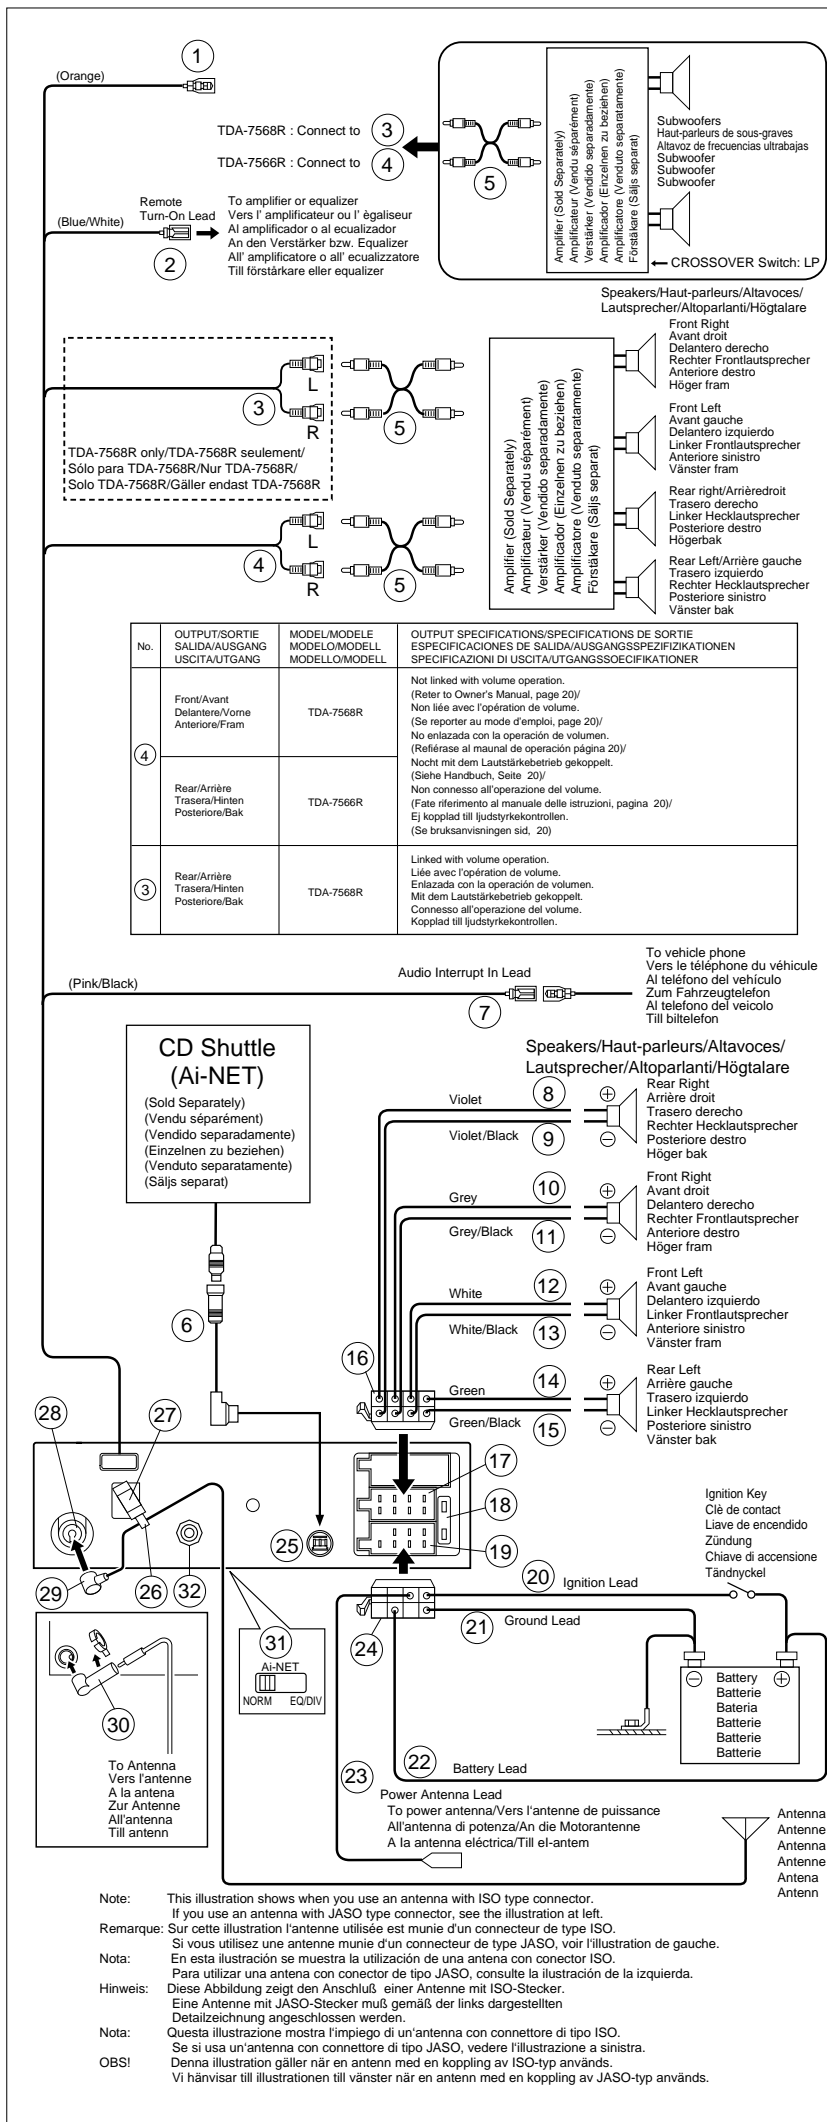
1

(Orange)

TDA-7568R : Connect to 3
TDA-7566R : Connect to 4

5

Amplifier (Sold Separately)
Amplificateur (Vendu séparément)
Verstärker (Vendido separadamente)
Amplificador (Einzelnen zu beziehen)
Amplificatore (Venduto separatamente)
Förstäkare (Säljs separat)

Subwoofers
Haut-parleurs de sous-graves
Altavoz de frecuencias ultrabajas
Subwoofer
Subwoofer
Subwoofer

CROSSOVER Switch: LP

Remote Turn-On Lead
(Blue/White)
2

To amplifier or equalizer
Vers l' amplificateur ou l' ègaliseur
Al amplificador o al ecualizador
An den Verstärker bzw. Equalizer
All' amplificatore o all' ecualizzatore
Till förstärkare eller equalizer

Speakers/Haut-parleurs/Altavoces/
Lautsprecher/Altoparlanti/Högtalare

3 L R 5

TDA-7568R only/TDA-7568R seulement/
Sólo para TDA-7568R/Nur TDA-7568R/
Solo TDA-7568R/Gäller endast TDA-7568R

4 L R 5

Amplifier (Sold Separately)
Amplificateur (Vendu séparément)
Verstärker (Vendido separadamente)
Amplificador (Einzelnen zu beziehen)
Amplificatore (Venduto separatamente)
Förstäkare (Säljs separat)

Front Right
Avant droit
Delantero derecho
Rechter Frontlautsprecher
Anteriore destro
Höger fram

Front Left
Avant gauche
Delantero izquierdo
Linker Frontlautsprecher
Anteriore sinistro
Vänster fram

Rear right/Arrièredroit
Trasero derecho
Linker Hecklautsprecher
Posteriore destro
Högerbak

Rear Left/Arrière gauche
Trasero izquierdo
Rechter Hecklautsprecher
Posteriore sinistro
Vänster bak

| No. | OUTPUT/SORTIE SALIDA/AUSGANG USCITA/UTGANG | MODEL/MODELE MODELO/MODELL MODELLO/MODELL | OUTPUT SPECIFICATIONS/SPECIFICATIONS DE SORTIE ESPECIFICACIONES DE SALIDA/AUSGANGSSPEZIFIZIKATIONEN SPECIFICAZIONI DI USCITA/UTGANGSSOECIFIKATIONER |
|---|---|---|---|
| 4 | Front/Avant Delantere/Vorne Anteriore/Fram | TDA-7568R | Not linked with volume operation. (Reter to Owner's Manual, page 20)/ Non liée avec l'opération de volume. (Se reporter au mode d'emploi, page 20)/ No enlazada con la operación de volumen. (Refiérase al maunal de operación página 20)/ Nocht mit dem Lautstärkebetrieb gekoppelt. (Siehe Handbuch, Seite 20)/ Non connesso all'operazione del volume. (Fate riferimento al manuale delle istruzioni, pagina 20)/ Ej kopplad till ljudstyrkekontrollen. (Se bruksanvisningen sid, 20) |
|  | Rear/Arrière Trasera/Hinten Posteriore/Bak | TDA-7566R |  |
| 3 | Rear/Arrière Trasera/Hinten Posteriore/Bak | TDA-7568R | Linked with volume operation. Liée avec l'opération de volume. Enlazada con la operación de volumen. Mit dem Lautstärkebetrieb gekoppelt. Connesso all'operazione del volume. Kopplad till ljudstyrkekontrollen. |

(Pink/Black)
Audio Interrupt In Lead
7

To vehicle phone
Vers le téléphone du véhicule
Al teléfono del vehículo
Zum Fahrzeugtelefon
Al telefono del veicolo
Till biltelefon

CD Shuttle
(Ai-NET)
(Sold Separately)
(Vendu séparément)
(Vendido separadamente)
(Einzelnen zu beziehen)
(Venduto separatamente)
(Säljs separat)

Speakers/Haut-parleurs/Altavoces/
Lautsprecher/Altoparlanti/Högtalare

Violet 8
Violet/Black 9
Rear Right
Arrière droit
Trasero derecho
Rechter Hecklautsprecher
Posteriore destro
Höger bak

Grey 10
Grey/Black 11
Front Right
Avant droit
Delantero derecho
Rechter Frontlautsprecher
Anteriore destro
Höger fram

White 12
White/Black 13
Front Left
Avant gauche
Delantero izquierdo
Linker Frontlautsprecher
Anteriore sinistro
Vänster fram

Green 14
Green/Black 15
Rear Left
Arrière gauche
Trasero izquierdo
Linker Hecklautsprecher
Posteriore sinistro
Vänster bak

6 16 17 18 19 25 28 27 29 26 32

31
Ai-NET
NORM EQ/DIV

Ignition Key
Clè de contact
Liave de encendido
Zündung
Chiave di accensione
Tändnyckel

20 Ignition Lead
21 Ground Lead
24

Battery
Batterie
Bateria
Batterie
Batterie
Batterie

22 Battery Lead

30

To Antenna
Vers l'antenne
A la antena
Zur Antenne
All'antenna
Till antenn

23 Power Antenna Lead
To power antenna/Vers l'antenne de puissance
All'antenna di potenza/An die Motorantenne
A la antena eléctrica/Till el-antem

Antenna
Antenne
Antenna
Antenne
Antena
Antenn

Note: This illustration shows when you use an antenna with ISO type connector. If you use an antenna with JASO type connector, see the illustration at left.
Remarque: Sur cette illustration l'antenne utilisée est munie d'un connecteur de type ISO. Si vous utilisez une antenne munie d'un connecteur de type JASO, voir l'illustration de gauche.
Nota: En esta ilustración se muestra la utilización de una antena con conector ISO. Para utilizar una antena con conector de tipo JASO, consulte la ilustración de la izquierda.
Hinweis: Diese Abbildung zeigt den Anschluß einer Antenne mit ISO-Stecker. Eine Antenne mit JASO-Stecker muß gemäß der links dargestellten Detailzeichnung angeschlossen werden.
Nota: Questa illustrazione mostra l'impiego di un'antenna con connettore di tipo ISO. Se si usa un'antenna con connettore di tipo JASO, vedere l'illustrazione a sinistra.
OBS! Denna illustration gäller när en antenn med en koppling av ISO-typ används. Vi hänvisar till illustrationen till vänster när en antenn med en koppling av JASO-typ används.